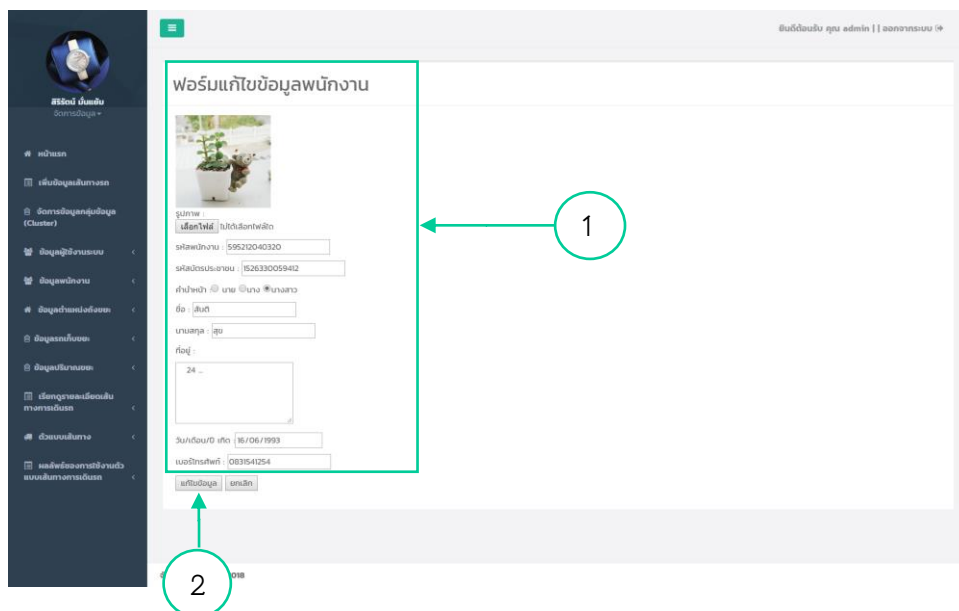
ยินดีต้อนรับ คุณ admin | | ออกจากระบบ

สิริรัตน์ มั่นแช่ม
จัดการข้อมูล

หน้าแรก
เพิ่มข้อมูลเส้นทางรถ
จัดการข้อมูลกลุ่มข้อมูล (Cluster)
ข้อมูลผู้ใช้งานระบบ
ข้อมูลพนักงาน
ข้อมูลตำแหน่งถังขยะ
ข้อมูลรถเก็บขยะ
ข้อมูลปริมาณขยะ
เรียกดูรายละเอียดเส้นทางการเดินรถ
ตัวแบบเส้นทาง
ผลลัพธ์ของการใช้งานตัวแบบเส้นทางการเดินรถ

ฟอร์มแก้ไขข้อมูลพนักงาน

รูปภาพ :
เลือกไฟล์ ไม่ได้เลือกไฟล์ใด
รหัสพนักงาน : 595212040320
รหัสบัตรประชาชน : 1526330059412
คำนำหน้า นาย นาง นางสาว
ชื่อ : สันติ
นามสกุล : สุข
ที่อยู่ :
24 ..
วัน/เดือน/ปี เกิด 16/06/1993
เบอร์โทรศัพท์ : 0831541254
แก้ไขข้อมูล ยกเลิก

1

2

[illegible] 2018